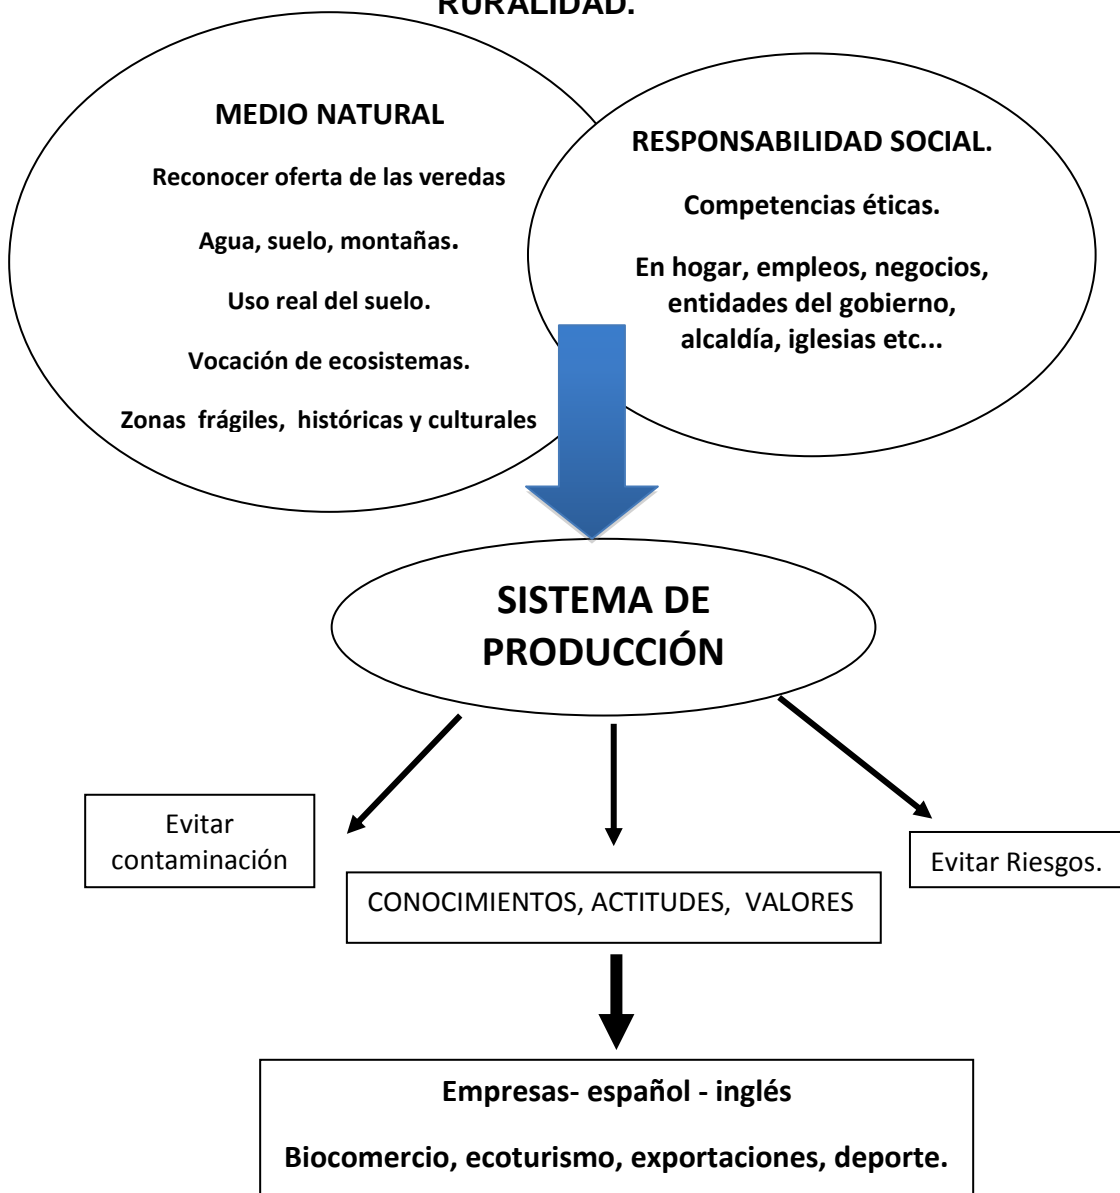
RURALIDAD.

MEDIO NATURAL

Reconocer oferta de las veredas

Agua, suelo, montañas.

Uso real del suelo.

Vocación de ecosistemas.

Zonas frágiles, históricas y culturales

RESPONSABILIDAD SOCIAL.

Competencias éticas.

En hogar, empleos, negocios, entidades del gobierno, alcaldía, iglesias etc...

SISTEMA DE PRODUCCIÓN

Evitar contaminación

CONOCIMIENTOS, ACTITUDES, VALORES

Evitar Riesgos.

Empresas- español - inglés

Biocomercio, ecoturismo, exportaciones, deporte.